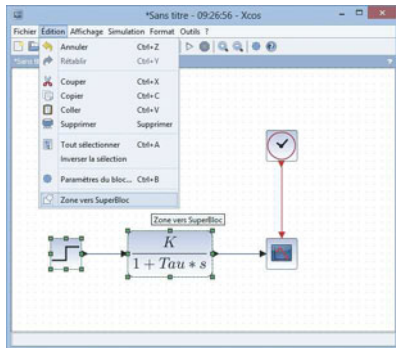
*Sans titre - 09:26:56 - Xcos

Fichier Edition Affichage Simulation Format Outils ?

*Sans ti

Annuler Ctrl+Z
Rétablir Ctrl+Y
Couper Ctrl+X
Copier Ctrl+C
Coller Ctrl+V
Supprimer Supprimer
Tout sélectionner Ctrl+A
Inverser la sélection
Paramètres du bloc... Ctrl+B
Zone vers SuperBloc

Zone vers SuperBloc

$\frac{K}{1+Tau*s}$